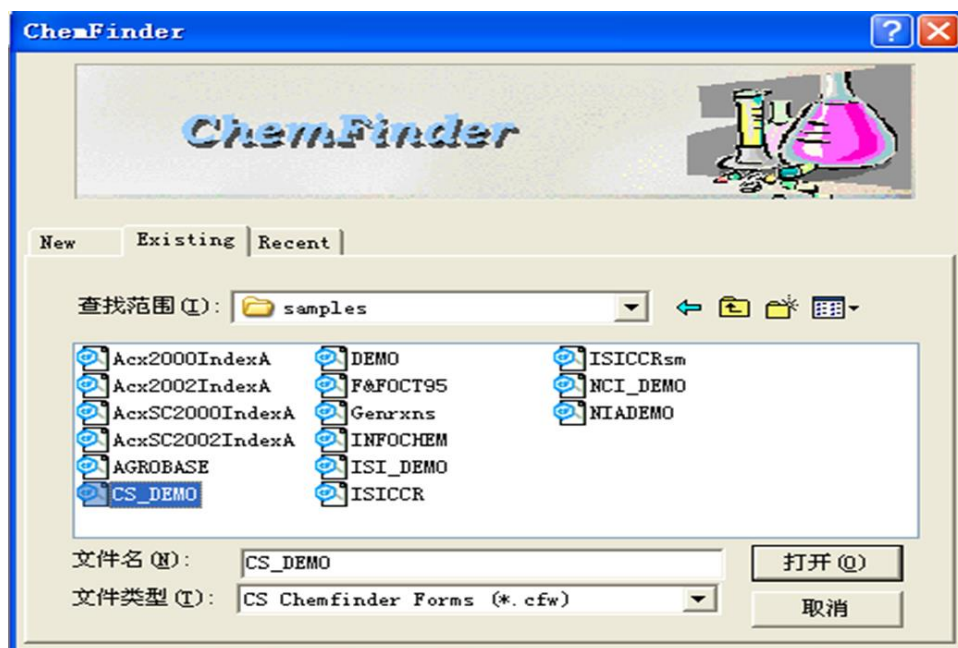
ChemFinder

ChemFinder

New | Existing | Recent

查找范围 (I): samples

Acx2000IndexA
Acx2002IndexA
AcxSC2000IndexA
AcxSC2002IndexA
AGROBASE
CS_DEMO
DEMO
F&FOCT95
Genrxns
INFOCHEM
ISI_DEMO
ISICCR
ISICCRsm
NCI_DEMO
NIADEMO

文件名 (N): CS_DEMO
打开 (O)
文件类型 (T): CS Chemfinder Forms (*.cfw)
取消